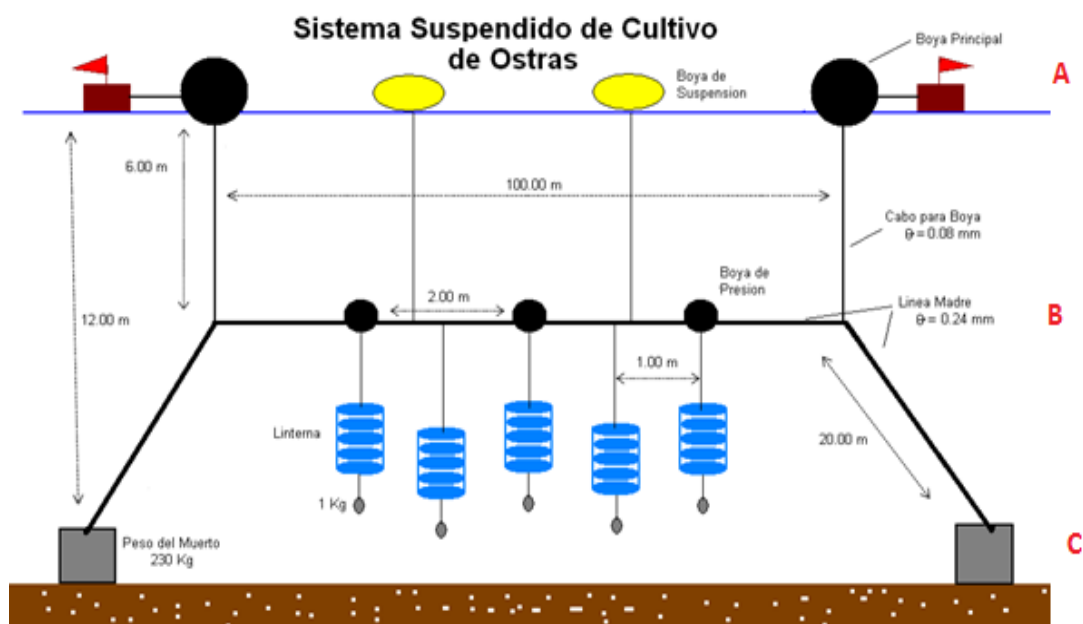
Sistema Suspendido de Cultivo de Ostras

Boya Principal

A

Boya de Suspension

6.00 m

100.00 m

Cabo para Boya
$\theta = 0.08$ mm

12.00 m

Boya de Presion

2.00 m

Linea Madre
$\theta = 0.24$ mm

B

1.00 m

Linterna

20.00 m

1 Kg

Peso del Muerto
230 Kg

C